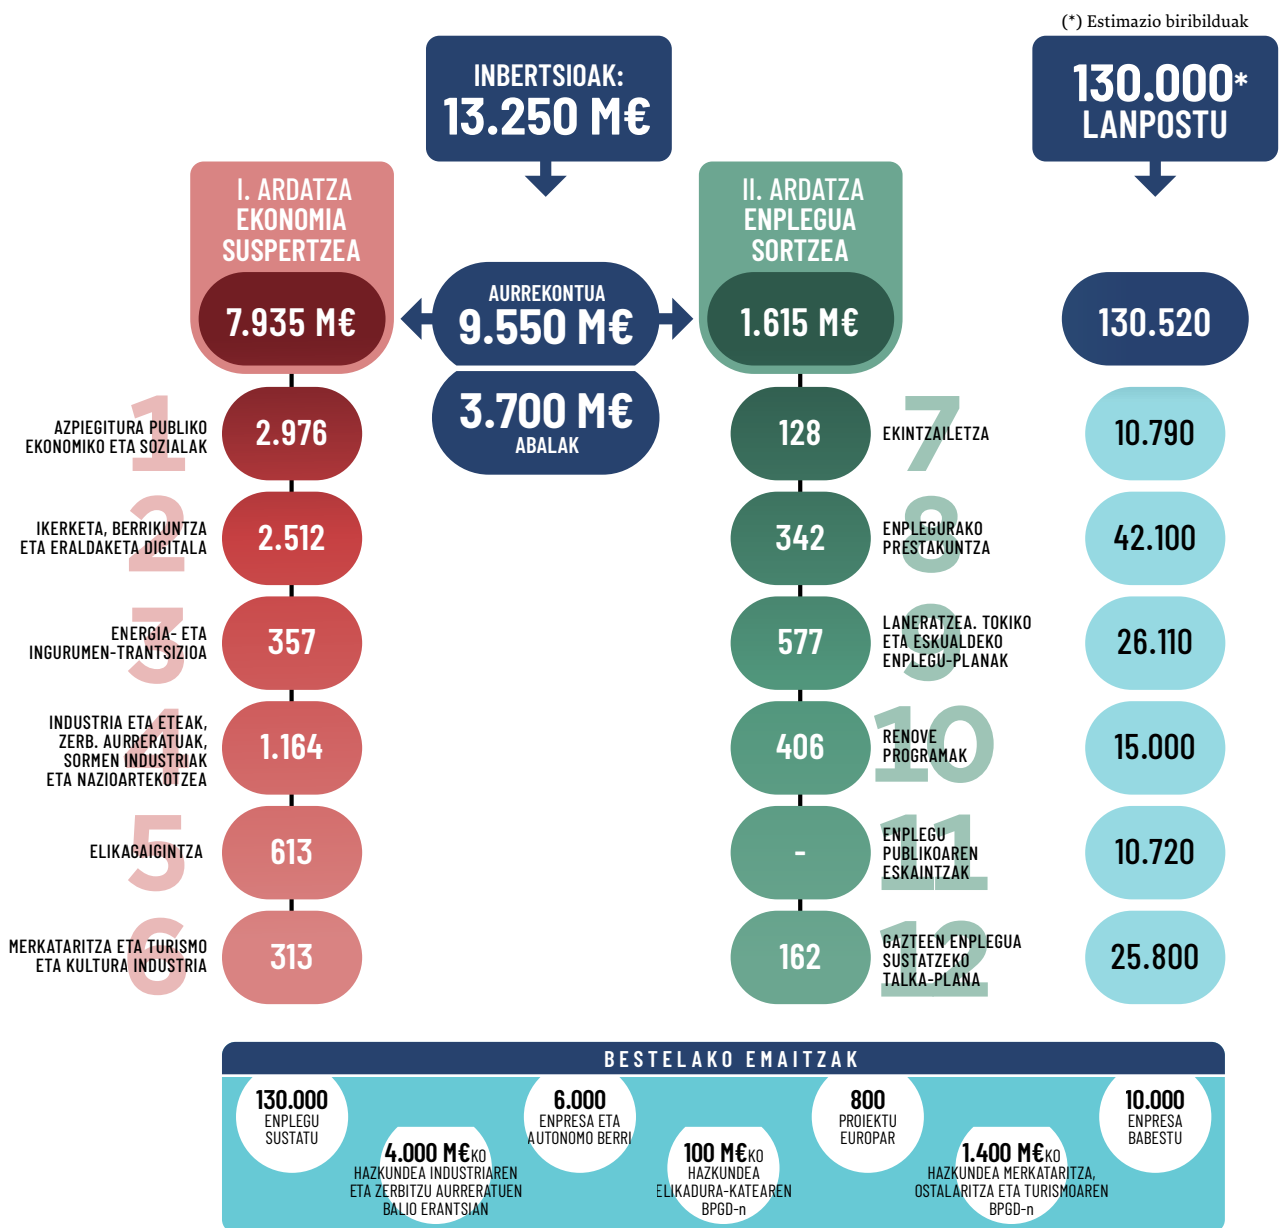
(*) Estimazio biribilduak

INBERTSIOAK:
13.250 M€

130.000*
LANPOSTU

I. ARDATZA
EKONOMIA
SUSPERTZEA
7.935 M€

AURREKONTUA
9.550 M€

3.700 M€
ABALAK

II. ARDATZA
ENPLEGUA
SORTZEA
1.615 M€

130.520

1 AZPIEGITURA PUBLIKO EKONOMIKO ETA SOZIALAK 2.976

2 IKERKETA, BERRIKUNTZA ETA ERALDAKETA DIGITALA 2.512

3 ENERGIA- ETA INGURUMEN-TRANTSIZIOA 357

4 INDUSTRIA ETA ETEAK, ZERB. AURRERATUAK, SORMEN INDUSTRIAK ETA NAZIOARTEKOTZEA 1.164

5 ELIKAGAIGINTZA 613

6 MERKATARITZA ETA TURISMO ETA KULTURA INDUSTRIA 313

128 7 EKINTZAILETZA 10.790

342 8 ENPLEGURAKO PRESTAKUNTZA 42.100

577 9 LANERATZEA. TOKIKO ETA ESKUALDEKO ENPLEGU-PLANAK 26.110

406 10 RENOVE PROGRAMAK 15.000

- 11 ENPLEGU PUBLIKOAREN ESKAINTZAK 10.720

162 12 GAZTEEN ENPLEGUA SUSTATZEKO TALKA-PLANA 25.800

BESTELAKO EMAITZAK

130.000 ENPLEGU SUSTATU

4.000 M€KO HAZKUNDEA INDUSTRIAREN ETA ZERBITZU AURRERATUEN BALIO ERANTSIAN

6.000 ENPRESA ETA AUTONOMO BERRI

100 M€KO HAZKUNDEA ELIKADURA-KATEAREN BPGD-n

800 PROIEKTU EUROPAR

1.400 M€KO HAZKUNDEA MERKATARITZA, OSTALARITZA ETA TURISMOAREN BPGD-n

10.000 ENPRESA BABESTU